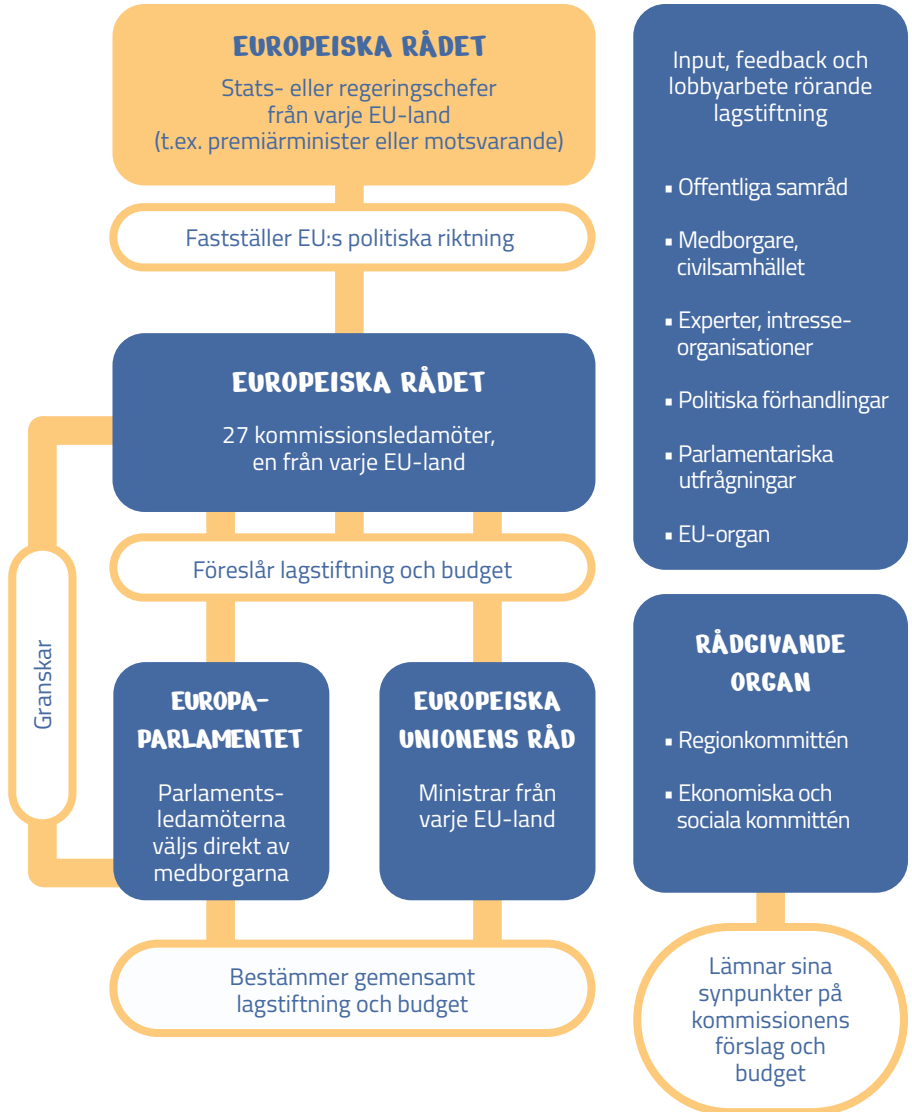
EUROPEISKA RÅDET

Stats- eller regeringschefer från varje EU-land (t.ex. premiärminister eller motsvarande)

Fastställer EU:s politiska riktning

EUROPEISKA RÅDET

27 kommissionsledamöter, en från varje EU-land

Föreslår lagstiftning och budget

Granskar

EUROPA-PARLAMENTET

Parlamentsledamöterna väljs direkt av medborgarna

EUROPEISKA UNIONENS RÅD

Ministrar från varje EU-land

Bestämmer gemensamt lagstiftning och budget

Input, feedback och lobbyarbete rörande lagstiftning

▪ Offentliga samråd

▪ Medborgare, civilsamhället

▪ Experter, intresseorganisationer

▪ Politiska förhandlingar

▪ Parlamentariska utfrågningar

▪ EU-organ

RÅDGIVANDE ORGAN

▪ Regionkommittén

▪ Ekonomiska och sociala kommittén

Lämnar sina synpunkter på kommissionens förslag och budget